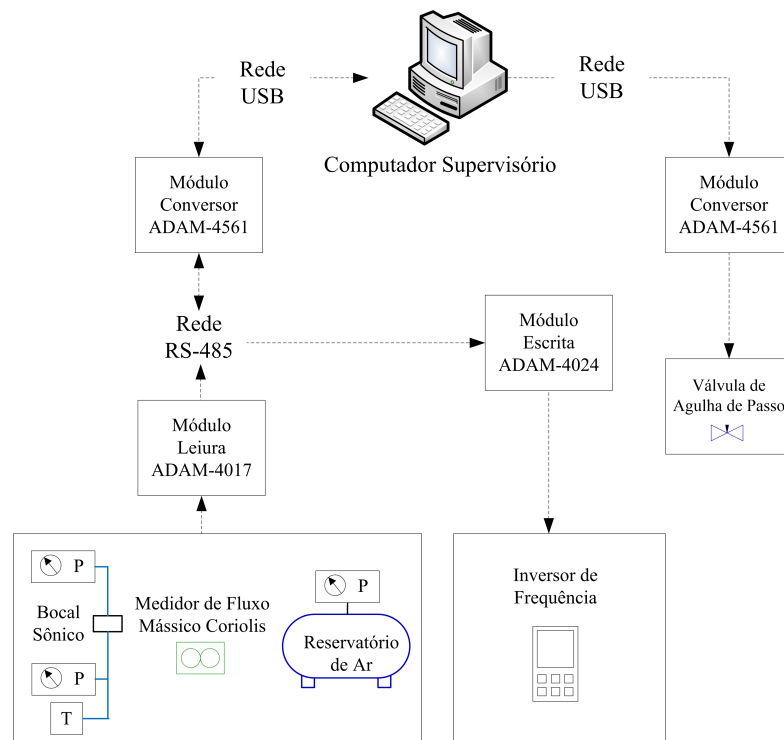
Rede USB

Computador Supervisório

Rede USB

Módulo Conversor ADAM-4561

Módulo Conversor ADAM-4561

Rede RS-485

Módulo Escrita ADAM-4024

Válvula de Agulha de Passo

Módulo Leiura ADAM-4017

P

Bocal Sônico

P

T

Medidor de Fluxo Mássico Coriolis

P

Reservatório de Ar

Inversor de Frequência